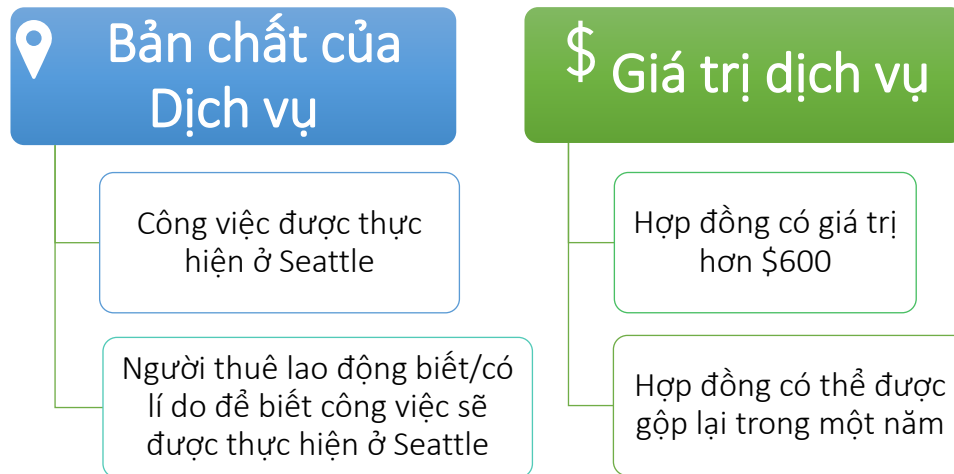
Bản chất của Dịch vụ

Công việc được thực hiện ở Seattle

Người thuê lao động biết/có lí do để biết công việc sẽ được thực hiện ở Seattle

$ Giá trị dịch vụ

Hợp đồng có giá trị hơn $600

Hợp đồng có thể được gộp lại trong một năm